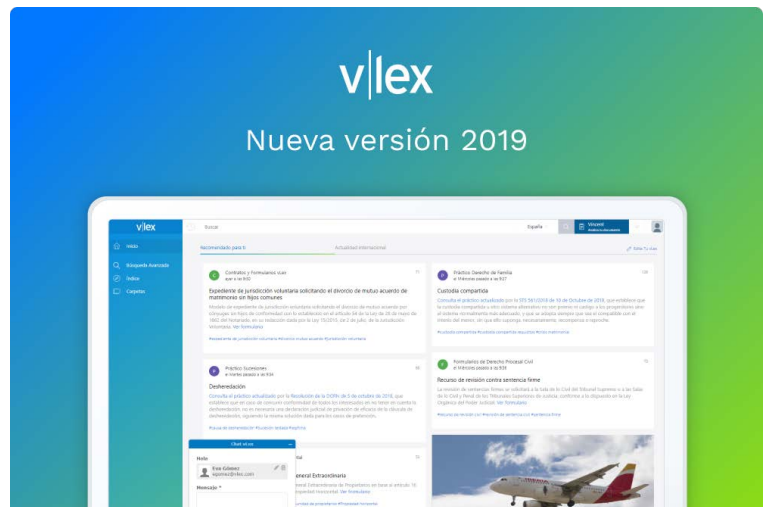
v|lex

Nueva versión 2019

v|lex

Buscar

España

Inicio

Búsqueda Avanzada

Índice

Carpetas

Recomendado para ti

Actualidad internacional

Contratos y Formularios vLex

Expediente de jurisdicción voluntaria solicitando el divorcio de mutuo acuerdo de matrimonio sin hijos comunes

Práctico Sucesiones

Desheredación

Práctico Derecho de Familia

Custodia compartida

Formularios de Derecho Procesal Civil

Recurso de revisión contra sentencia firme

Chat vLex

Hola

Eva Gómez

Mensaje *

General Extraordinaria